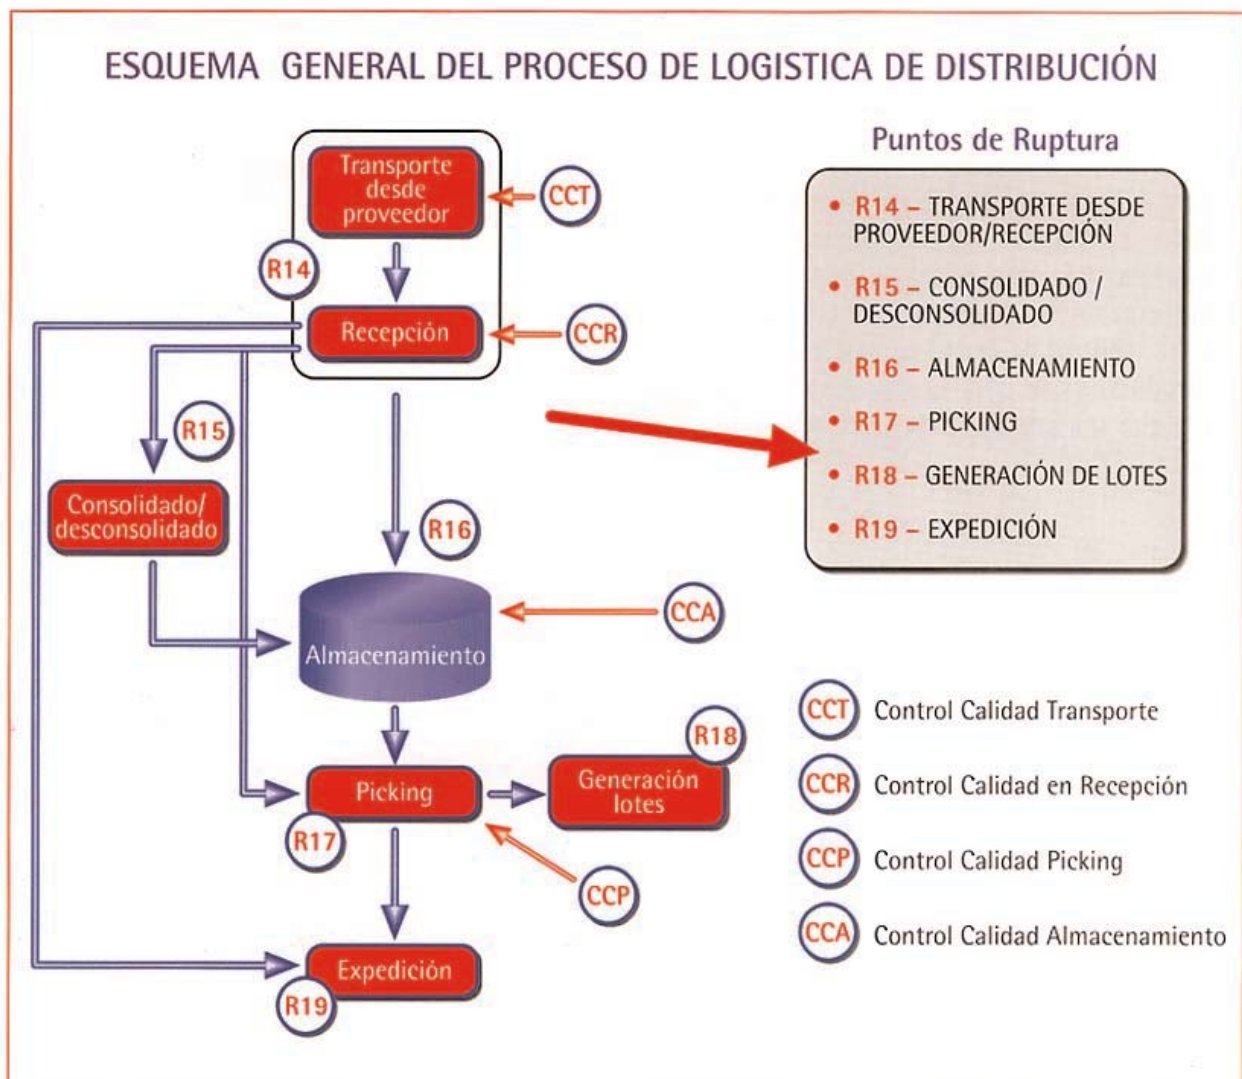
ESQUEMA GENERAL DEL PROCESO DE LOGISTICA DE DISTRIBUCIÓN

Transporte desde proveedor

CCT

R14

Recepción

CCR

R15

Consolidado/ desconsolidado

R16

Almacenamiento

CCA

Picking

R17

Generación lotes

R18

CCP

Expedición

R19

Puntos de Ruptura

• R14 – TRANSPORTE DESDE PROVEEDOR/RECEPCIÓN
• R15 – CONSOLIDADO / DESCONSOLIDADO
• R16 – ALMACENAMIENTO
• R17 – PICKING
• R18 – GENERACIÓN DE LOTES
• R19 – EXPEDICIÓN

CCT Control Calidad Transporte
CCR Control Calidad en Recepción
CCP Control Calidad Picking
CCA Control Calidad Almacenamiento